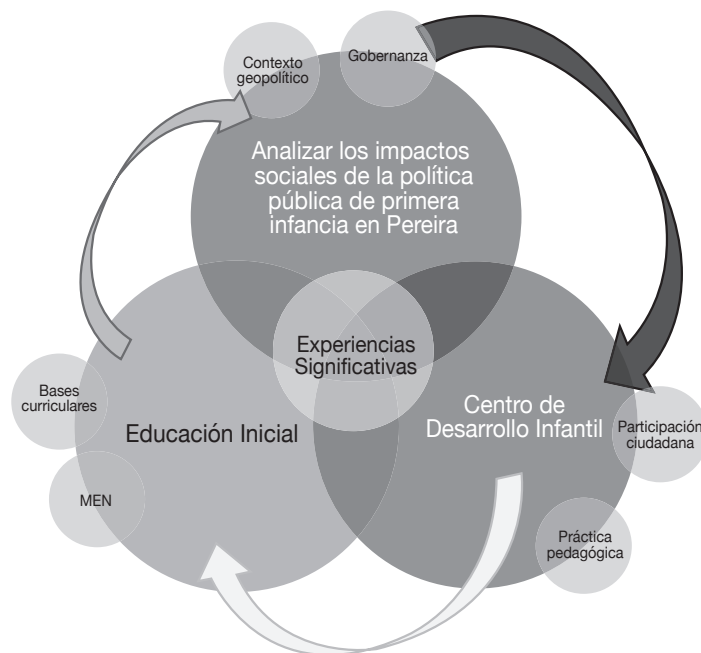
Contexto geopolítico

Gobernanza

Analizar los impactos sociales de la política pública de primera infancia en Pereira

Experiencias Significativas

Bases curriculares

Educación Inicial

MEN

Centro de Desarrollo Infantil

Participación ciudadana

Práctica pedagógica